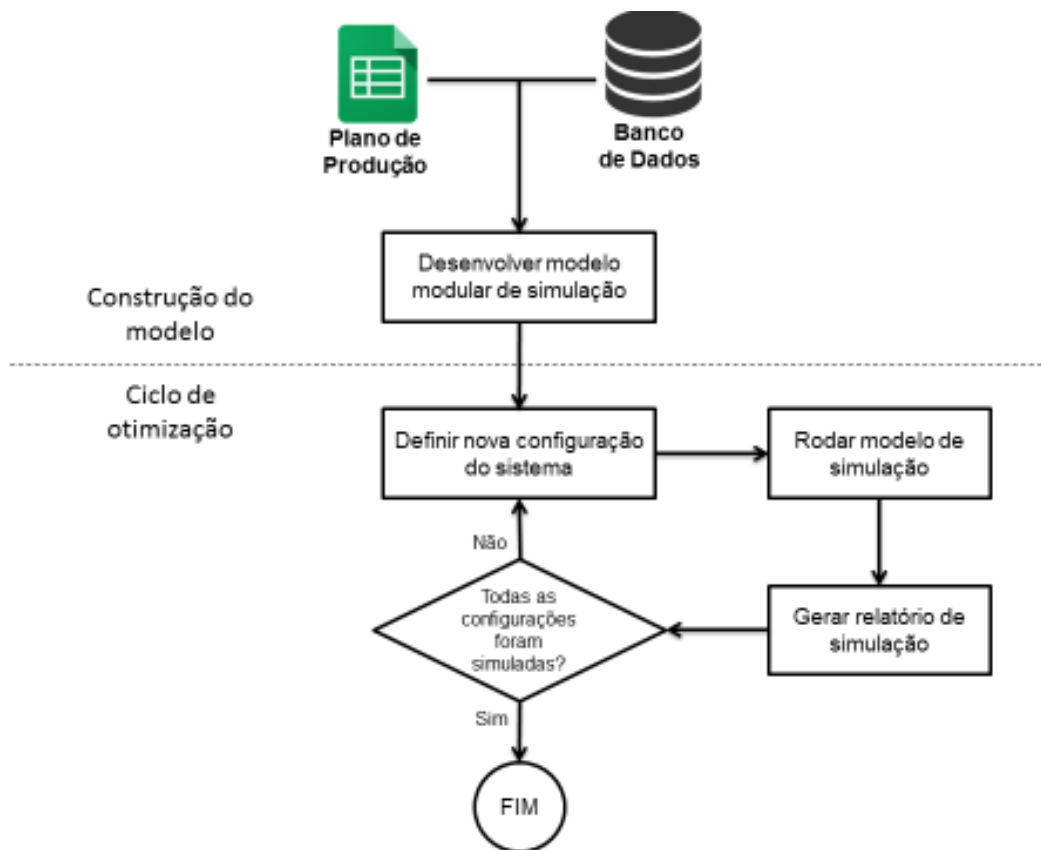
Plano de Produção

Banco de Dados

Construção do modelo

Desenvolver modelo modular de simulação

Ciclo de otimização

Definir nova configuração do sistema

Rodar modelo de simulação

Não

Todas as configurações foram simuladas?

Gerar relatório de simulação

Sim

FIM